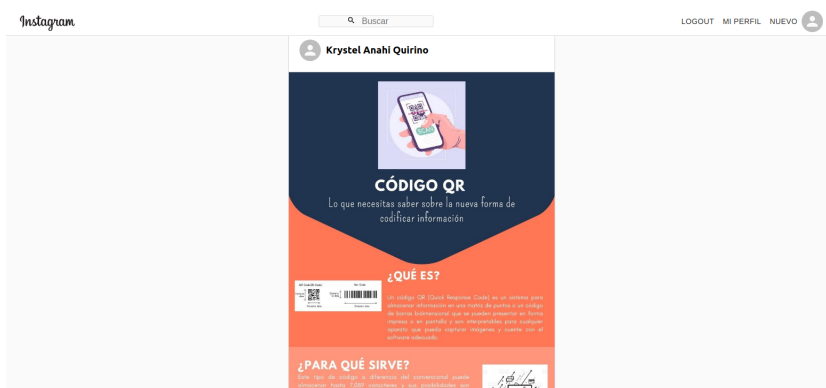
Instagram

Buscar

LOGOUT MI PERFIL NUEVO

Krystel Anahi Quirino

CÓDIGO QR

Lo que necesitas saber sobre la nueva forma de codificar información

¿QUÉ ES?

Un código QR (Quick Response Code) es un sistema para almacenar información en una matriz de puntos o un código de barras bidimensional que se pueden presentar en forma impresa o en pantalla y son interpretables por cualquier aparato que pueda capturar imágenes y cuente con el software adecuado.

¿PARA QUÉ SIRVE?

Este tipo de código a diferencia del convencional puede almacenar hasta 7,089 caracteres y sus posibilidades son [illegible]